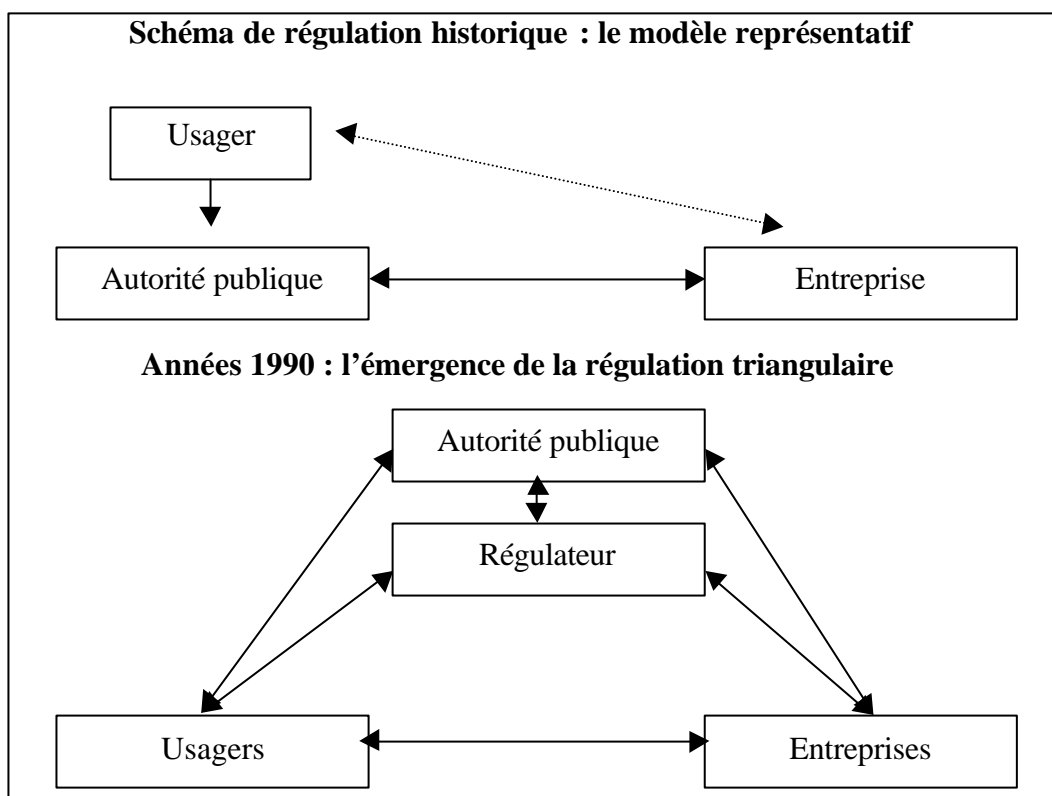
Schéma de régulation historique : le modèle représentatif

Usager

Autorité publique

Entreprise

Années 1990 : l'émergence de la régulation triangulaire

Autorité publique

Régulateur

Usagers

Entreprises